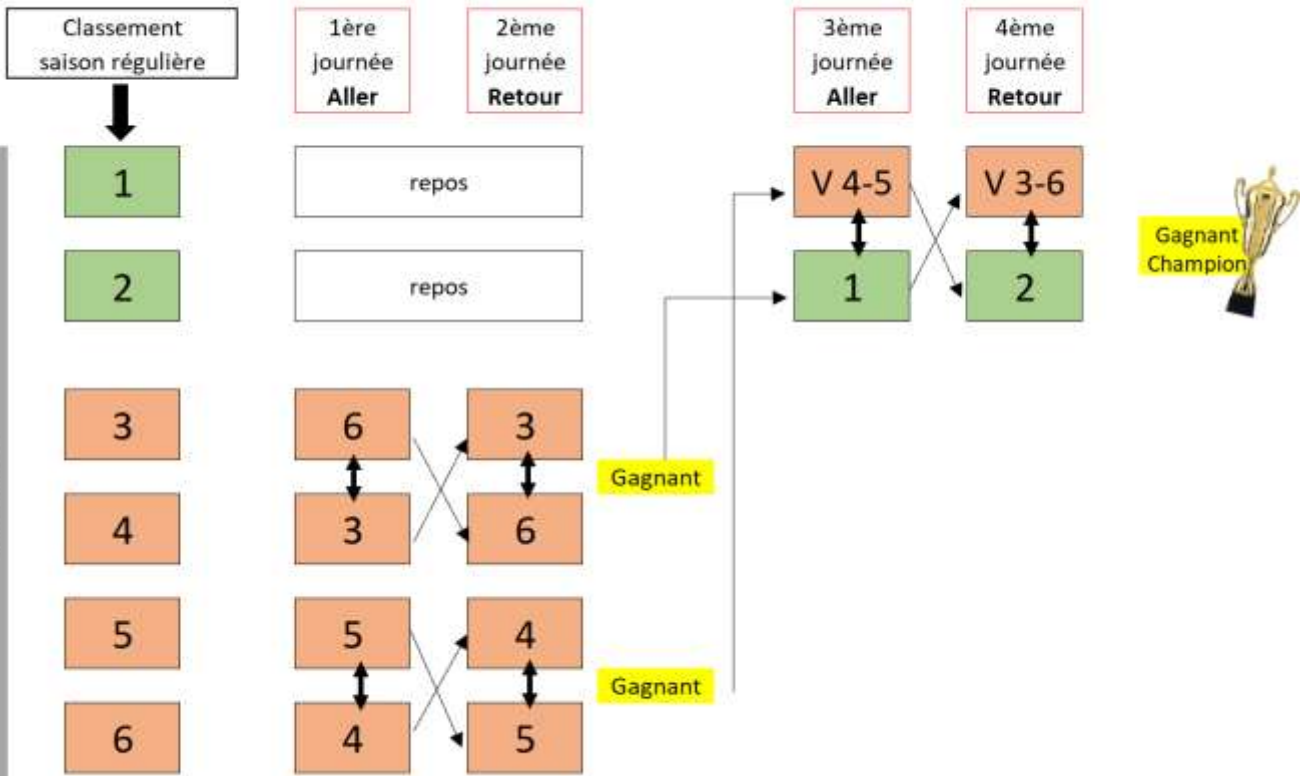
Classement saison régulière

1ère journée **Aller**

2ème journée **Retour**

3ème journée **Aller**

4ème journée **Retour**

1

repos

V 4-5

V 3-6

Gagnant Champion

2

repos

1

2

3

6

3

4

3

6

Gagnant

5

5

4

6

4

5

Gagnant